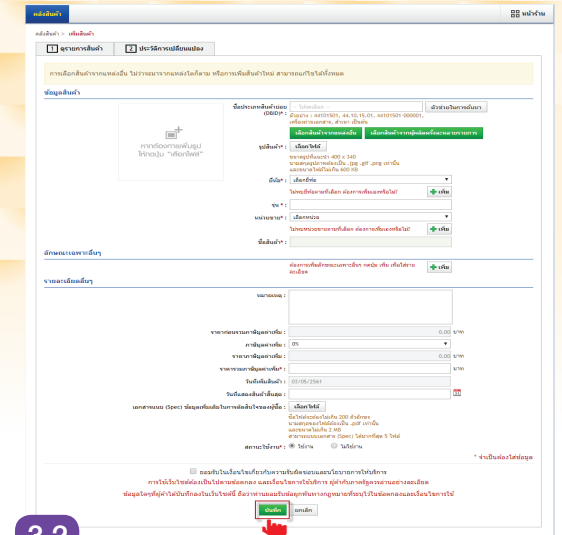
คลังสินค้า

หน้าร้าน

คลังสินค้า > เพิ่มสินค้า

1 ข้อมูลสินค้า

2 ประวัติการเปลี่ยนแปลง

การเลือกสินค้าจากแหล่งอื่น ไม่ว่าจะมาจากแหล่งใดก็ตาม หรือการเพิ่มสินค้าใหม่ สามารถแก้ไขได้ทั้งหมด

ข้อมูลสินค้า

หากต้องการเพิ่มรูป ให้กดปุ่ม "เลือกไฟล์"

ชื่อประเภทสินค้าของ (DBD)* :

ไม่เลือก

ตัวช่วยในการค้นหา

ตัวอย่าง : 44101501, 44.10.15.01, 44101501-000001, เครื่องถ่ายเอกสาร, ถ่ายเอกสาร, เป็นต้น

เลือกสินค้าจากแหล่งอื่น

เลือกสินค้าจากผู้ผลิตหรือตามรายการ

รูปสินค้า* :

เลือกไฟล์

ขนาดรูปที่แนะนำ 400 x 340 นามสกุลรูปภาพต้องเป็น .jpg .gif .png เท่านั้น และขนาดไฟล์ไม่เกิน 600 KB

ยี่ห้อ* :

เลือกยี่ห้อ

ไม่พบยี่ห้อตามที่เลือก ต้องการเพิ่มเองหรือไม่?

เพิ่ม

รุ่น* :

หน่วยขาย* :

เลือกหน่วย

ไม่พบหน่วยขายตามที่เลือก ต้องการเพิ่มเองหรือไม่?

เพิ่ม

ชื่อสินค้า* :

ลักษณะเฉพาะอื่นๆ

ต้องการเพิ่มลักษณะเฉพาะอื่นๆ กดปุ่ม เพิ่ม เพื่อใส่รายละเอียด

เพิ่ม

รายละเอียดอื่นๆ

รายละเอียด :

ราคาก่อนรวมภาษีมูลค่าเพิ่ม* :

0.00 บาท

ภาษีมูลค่าเพิ่ม* :

0%

ราคาภาษีมูลค่าเพิ่ม :

0.00 บาท

ราคารวมภาษีมูลค่าเพิ่ม* :

บาท

วันที่เพิ่มสินค้า :

03/05/2561

วันที่สิ้นสุดสินค้าสิ้นสุด :

เอกสารแนบ (Spec) ข้อมูลเพิ่มเติมในการจัดซื้อจัดจ้างของผู้ซื้อ :

เลือกไฟล์

ชื่อไฟล์ต้องไม่เกิน 200 ตัวอักษร นามสกุลของไฟล์ต้องเป็น .pdf เท่านั้น และขนาดไฟล์ไม่เกิน 2 MB สามารถแนบเอกสาร (Spec) ได้มากที่สุด 5 ไฟล์

สถานะใช้งาน* :

ใช้งาน

ไม่ใช้งาน

* จำเป็นต้องใส่ข้อมูล

ยอมรับในเงื่อนไขเกี่ยวกับความรับผิดชอบและนโยบายการให้บริการ

การให้บริการต่อเป็นไปตามข้อตกลง และเงื่อนไขการให้บริการ ผู้ทำกับตลาดรัฐตามอย่างละเอียด

ข้อมูลใดๆที่ผู้ค้าไม่บันทึกลงในระบบนี้ ถือว่าท่านยอมรับข้อผูกพันทางกฎหมายที่ระบุไว้ในข้อตกลงและเงื่อนไขการใช้

บันทึก

ยกเลิก

3.2